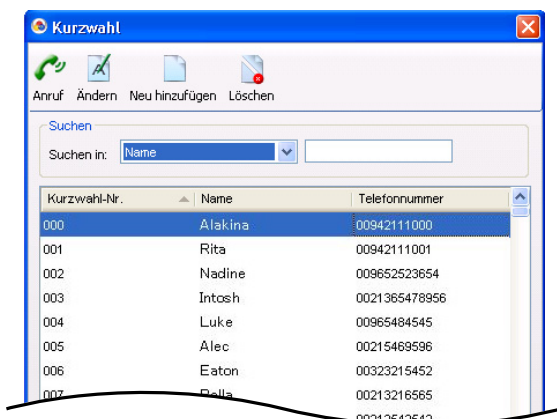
Kurzwahl

Anruf Ändern Neu hinzufügen Löschen

Suchen
Suchen in: Name

| Kurzwahl-Nr. | Name | Telefonnummer |
|---|---|---|
| 000 | Alakina | 00942111000 |
| 001 | Rita | 00942111001 |
| 002 | Nadine | 009652523654 |
| 003 | Intosh | 0021365478956 |
| 004 | Luke | 00965484545 |
| 005 | Alec | 00215469596 |
| 006 | Eaton | 00323215452 |
| 007 | Bella | 00213216565 |
| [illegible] | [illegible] | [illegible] |